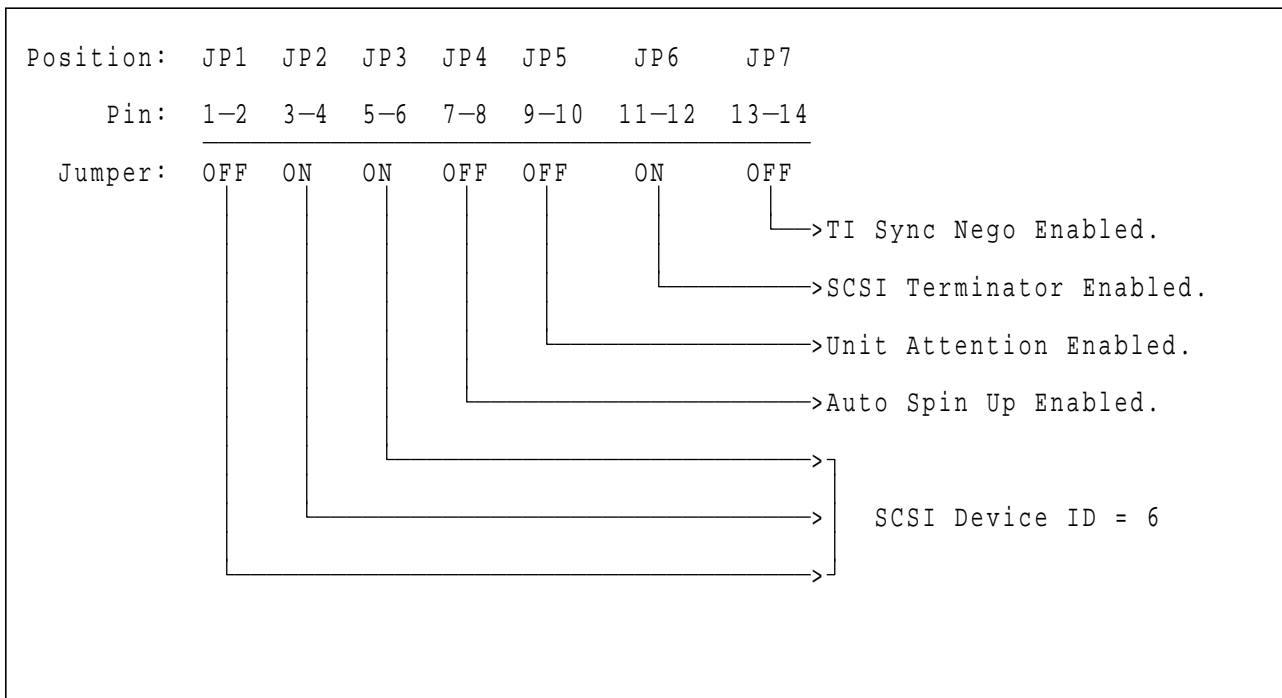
| Position: | JP1 | JP2 | JP3 | JP4 | JP5 | JP6 | JP7 |
|---|---|---|---|---|---|---|---|
| Pin: | 1—2 | 3—4 | 5—6 | 7—8 | 9—10 | 11—12 | 13—14 |
| Jumper: | OFF | ON | ON | OFF | OFF | ON | OFF |

>TI Sync Nego Enabled.

>SCSI Terminator Enabled.

>Unit Attention Enabled.

>Auto Spin Up Enabled.

>

>

>

SCSI Device ID = 6